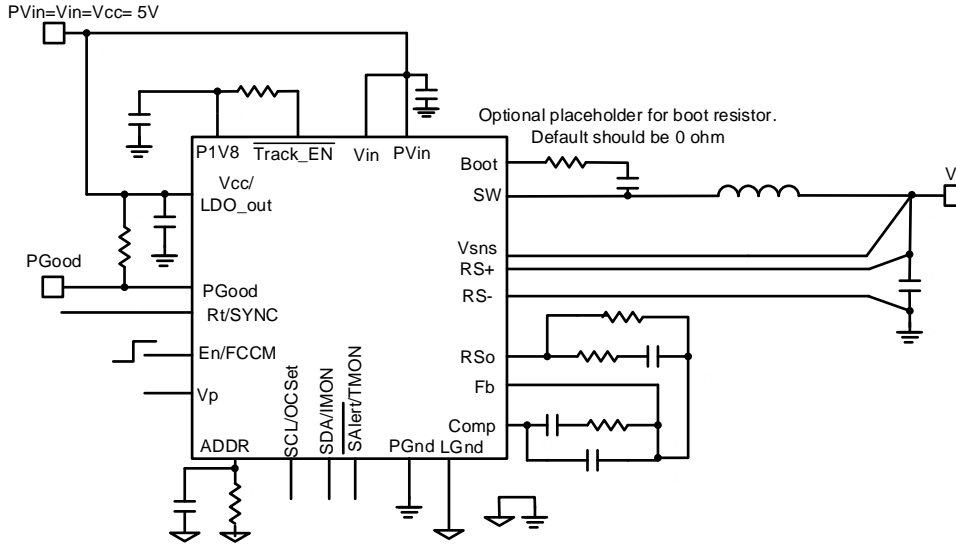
PVin=Vin=Vcc= 5V

Optional placeholder for boot resistor. Default should be 0 ohm

P1V8
$\overline{Track\_EN}$
Vin
PVin
Boot
SW
V
Vcc/ LDO_out
PGood
PGood
Rt/SYNC
En/FCCM
Vp
ADDR
SCL/OCSet
SDA/IMON
$\overline{SAlert}$/TMON
PGnd
LGnd
Vsns
RS+
RS-
RSo
Fb
Comp